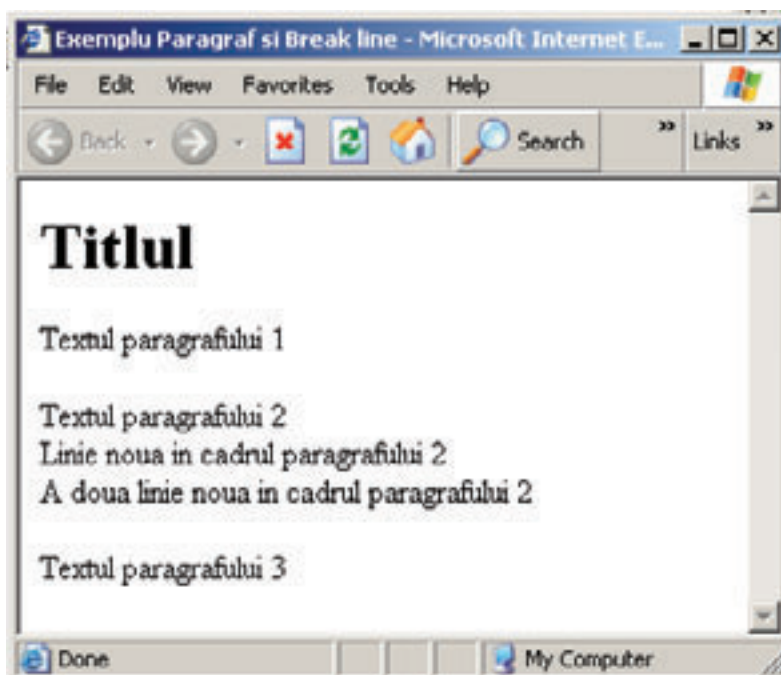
Exemplu Paragraf si Break line - Microsoft Internet E...

File Edit View Favorites Tools Help

Back Search Links

Titlul

Textul paragrafului 1

Textul paragrafului 2
Linie noua in cadrul paragrafului 2
A doua linie noua in cadrul paragrafului 2

Textul paragrafului 3

Done My Computer